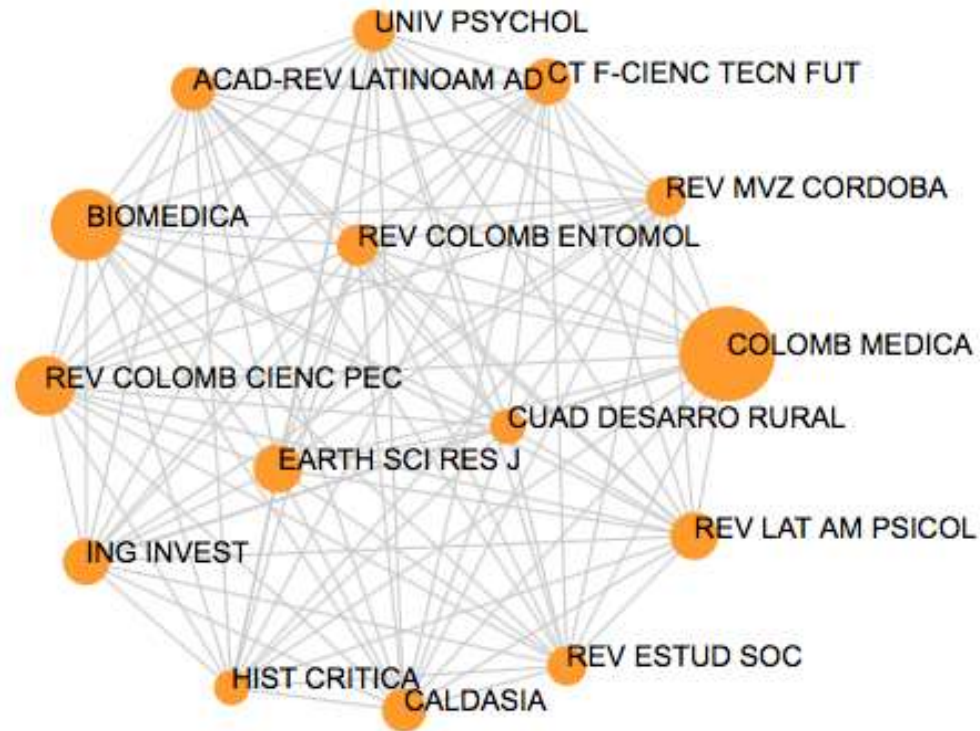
UNIV PSYCHOL
ACAD-REV LATINOAM AD
CT F-CIENC TECN FUT
REV MVZ CORDOBA
BIOMEDICA
REV COLOMB ENTOMOL
COLOMB MEDICA
REV COLOMB CIENC PEC
CUAD DESARRO RURAL
EARTH SCI RES J
REV LAT AM PSICOL
ING INVEST
REV ESTUD SOC
HIST CRITICA
CALDASIA